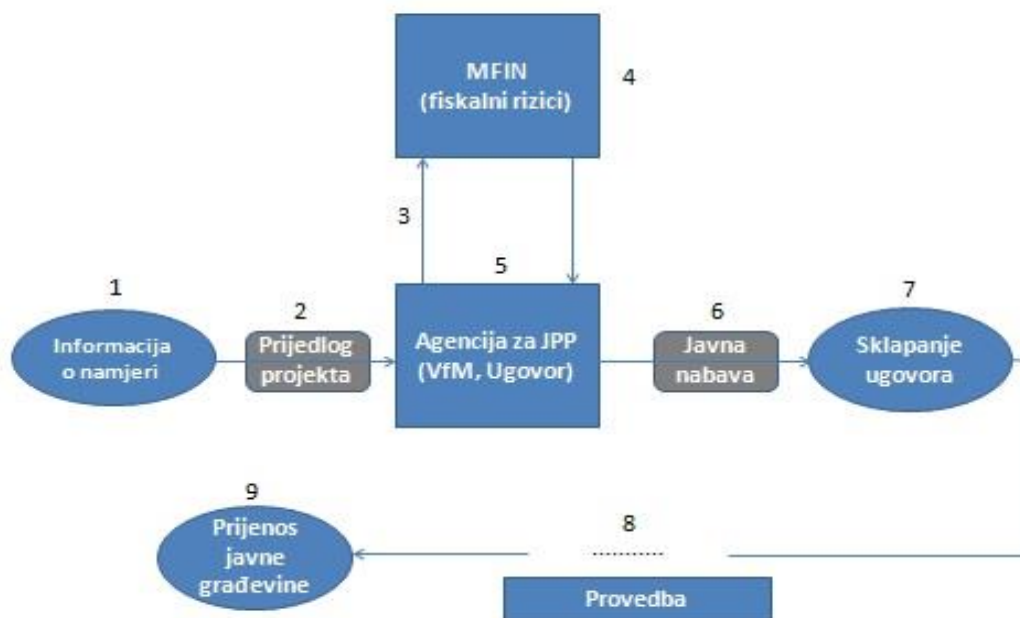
MFIN
(fiskalni rizici)

4

3

5

1

2

6

7

Informacija o namjeri

Prijedlog projekta

Agencija za JPP (VfM, Ugovor)

Javna nabava

Sklapanje ugovora

9

8

Prijenos javne građevine

..........

Provedba